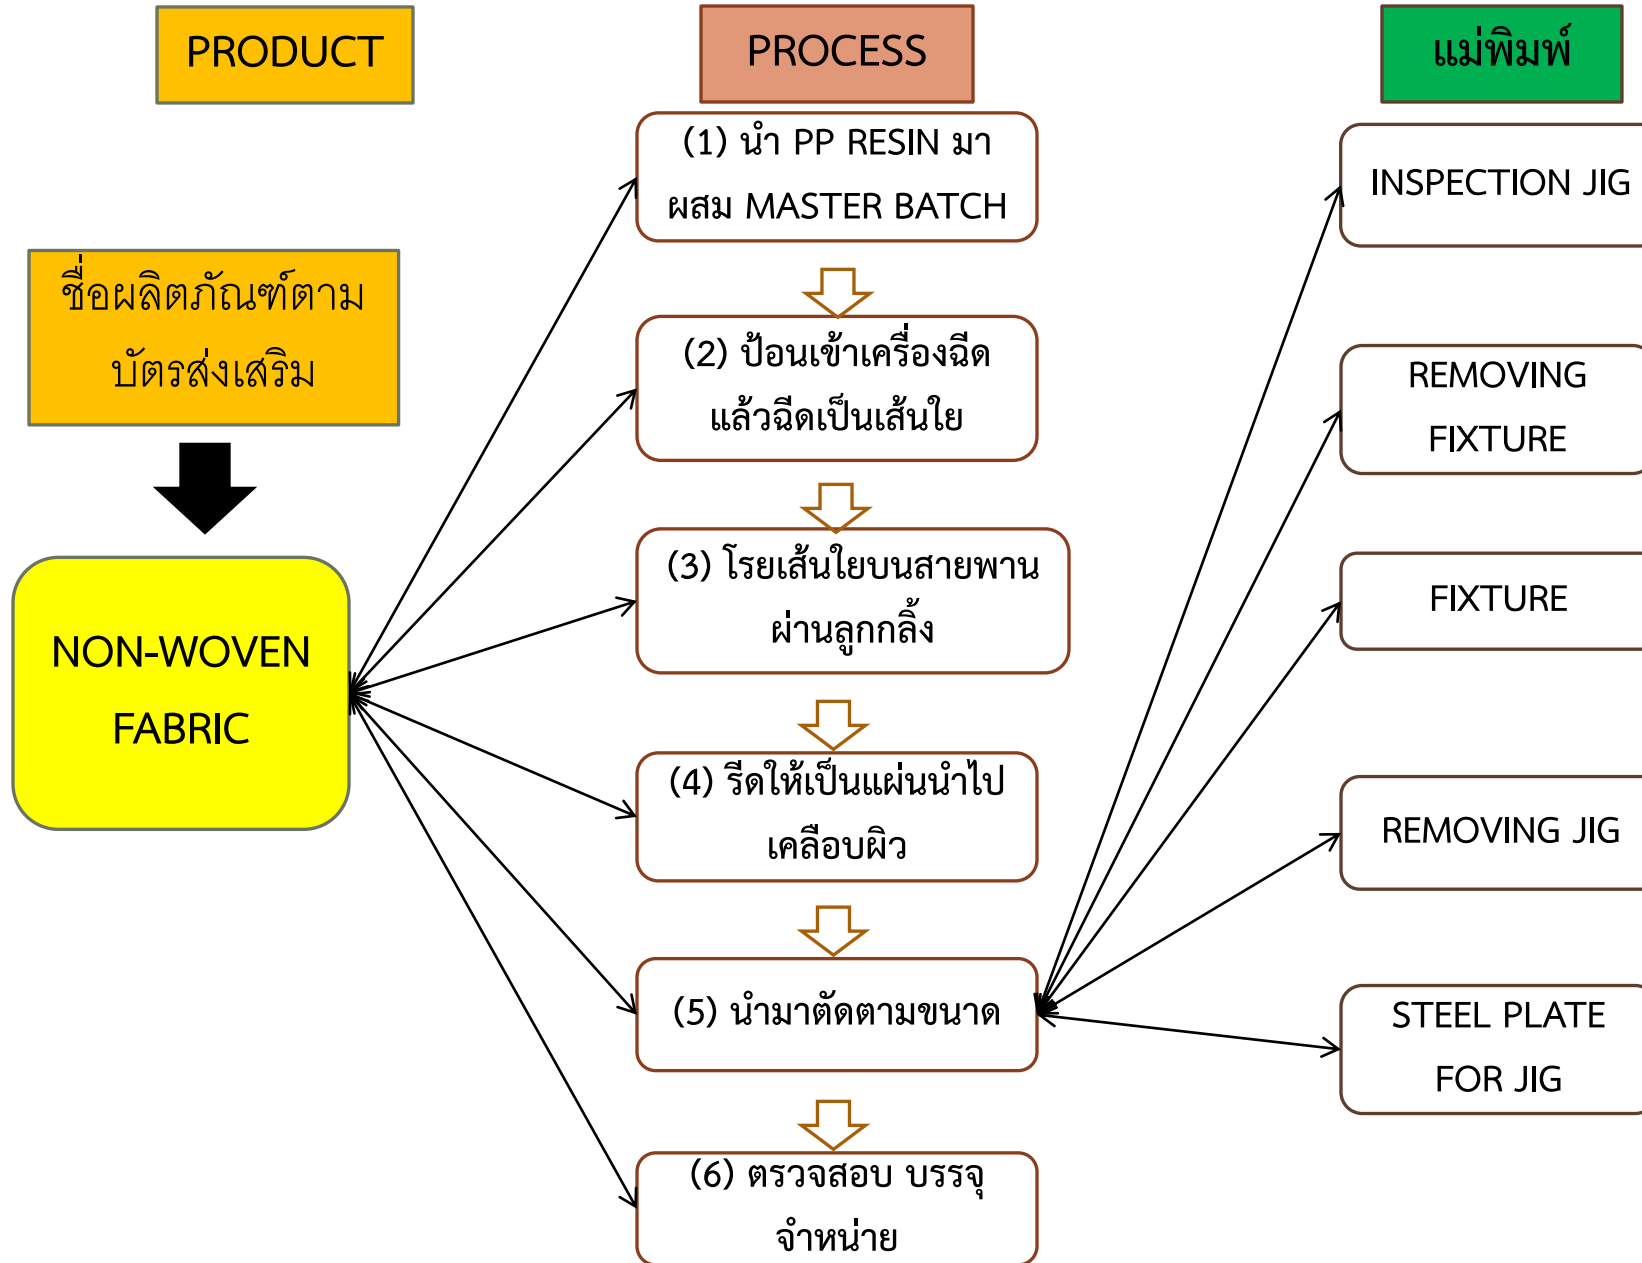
PRODUCT

PROCESS

แม่พิมพ์

ชื่อผลิตภัณฑ์ตามบัตรส่งเสริม

NON-WOVEN FABRIC

(1) นำ PP RESIN มาผสม MASTER BATCH

(2) ป้อนเข้าเครื่องฉีดแล้วฉีดเป็นเส้นใย

(3) โรยเส้นใยบนสายพานผ่านลูกกลิ้ง

(4) รีดให้เป็นแผ่นนำไปเคลือบผิว

(5) นำมาตัดตามขนาด

(6) ตรวจสอบ บรรจุจำหน่าย

INSPECTION JIG

REMOVING FIXTURE

FIXTURE

REMOVING JIG

STEEL PLATE FOR JIG